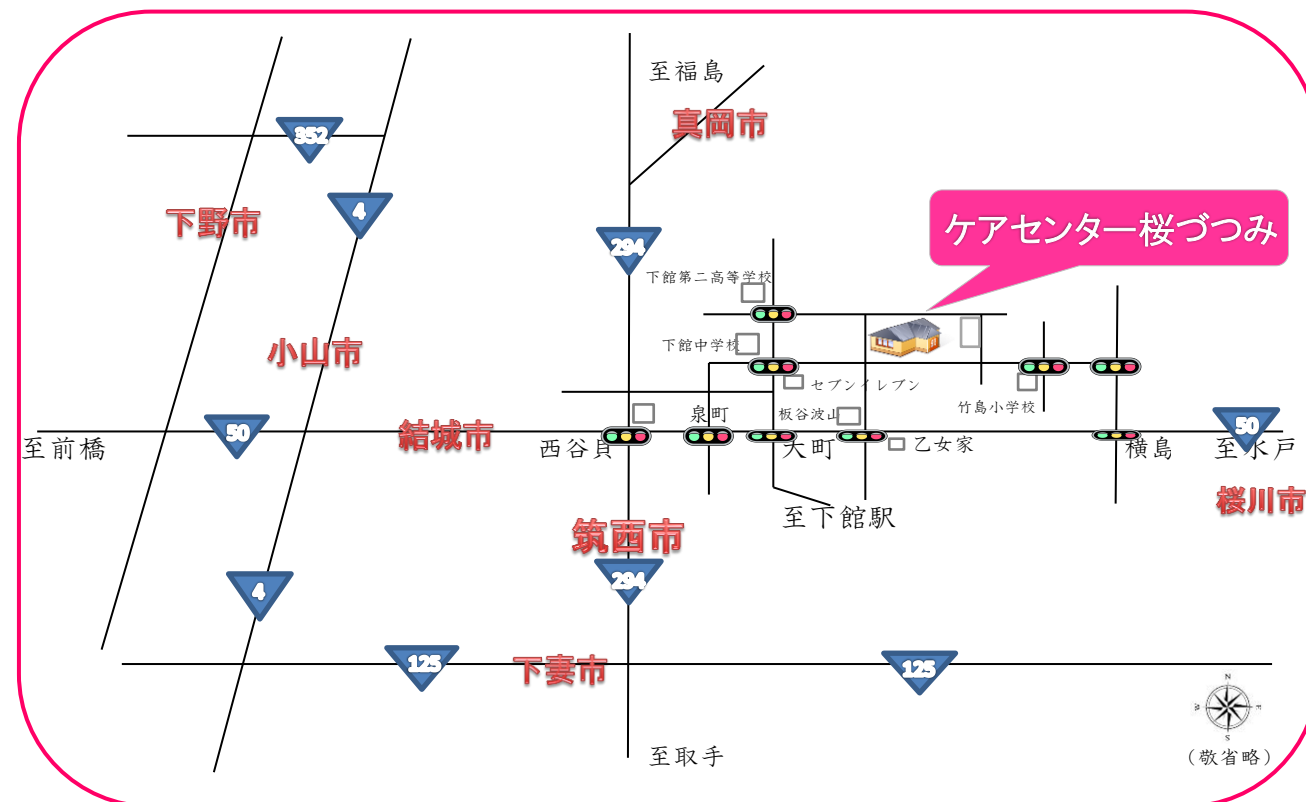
至福島

352

真岡市

4

下野市

294

ケアセンター桜づつみ

下館第二高等学校

下館中学校

小山市

セブンイレブン

竹島小学校

50

結城市

泉町

板谷波山

50

至前橋

西谷貝

大町

乙女家

横島

至水戸

桜川市

至下館駅

筑西市

294

4

125

下妻市

125

N
E
S
W

(敬省略)

至取手